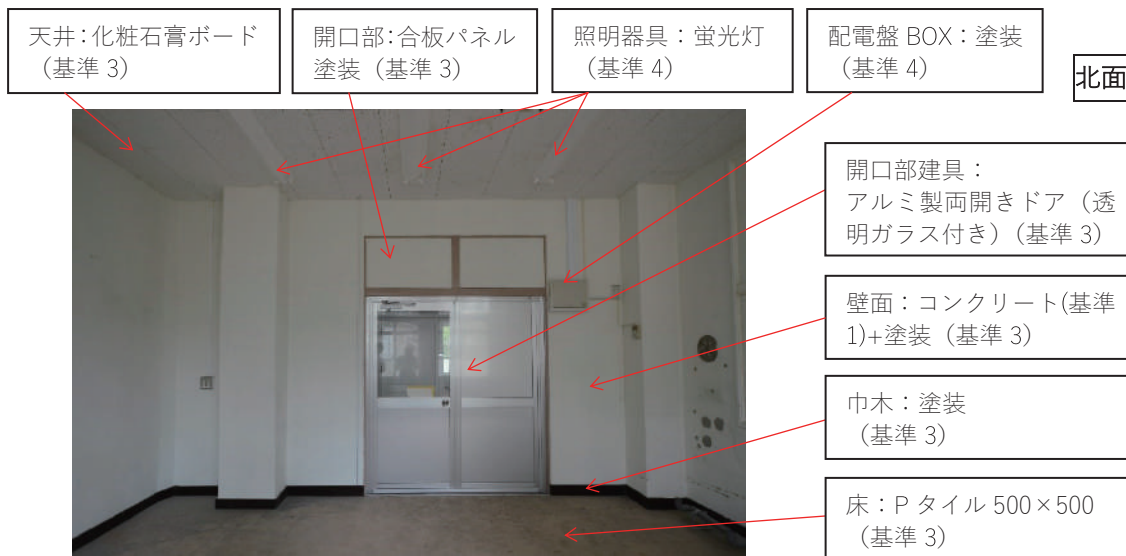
天井:化粧石膏ボード（基準 3）

開口部:合板パネル塗装（基準 3）

照明器具：蛍光灯（基準 4）

配電盤 BOX：塗装（基準 4）

北面

開口部建具：アルミ製両開きドア（透明ガラス付き）（基準 3）

壁面：コンクリート(基準 1)+塗装（基準 3）

巾木：塗装（基準 3）

床：P タイル 500×500（基準 3）